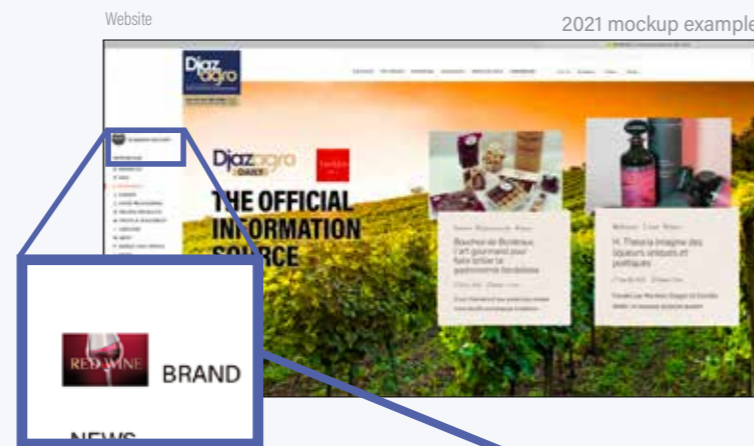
Website

2021 mockup example

Djazagro

Djazagro DAILY

THE OFFICIAL INFORMATION SOURCE

Bouchon de Bordeaux l'art gourmand pour faire briller la gastronomie bordelaise

H. Theoria imagine des liqueurs uniques et poétiques

RED WINE BRAND

NEWS